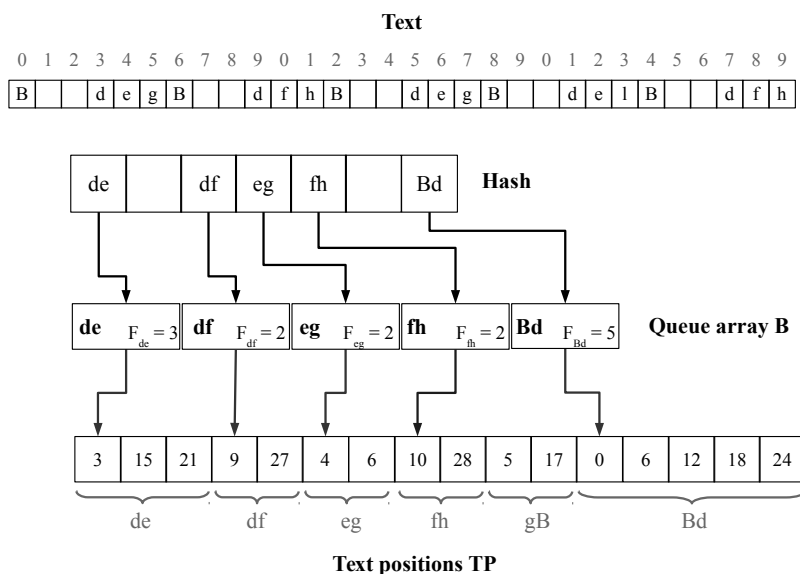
**Text**

0 1 2 3 4 5 6 7 8 9 0 1 2 3 4 5 6 7 8 9 0 1 2 3 4 5 6 7 8 9

| B | | | d | e | g | B | | | d | f | h | B | | | d | e | g | B | | | d | e | l | B | | | d | f | h |
|---|---|---|---|---|---|---|---|---|---|---|---|---|---|---|---|---|---|---|---|---|---|---|---|---|---|---|---|---|---|

| de | | df | eg | fh | | Bd |
|---|---|---|---|---|---|---|

**Hash**

| **de** $F_{de} = 3$ | **df** $F_{df} = 2$ | **eg** $F_{eg} = 2$ | **fh** $F_{fh} = 2$ | **Bd** $F_{Bd} = 5$ |
|---|---|---|---|---|

**Queue array B**

| 3 | 15 | 21 | 9 | 27 | 4 | 6 | 10 | 28 | 5 | 17 | 0 | 6 | 12 | 18 | 24 |
|---|---|---|---|---|---|---|---|---|---|---|---|---|---|---|---|

de df eg fh gB Bd

**Text positions TP**